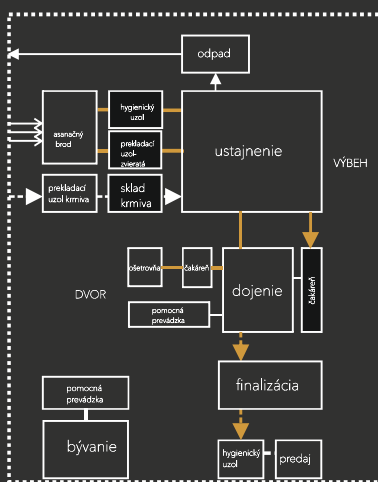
odpad

asanačný brod

hygienický uzol

prekladací uzol-zvieratá

ustajnenie

VÝBEH

prekladací uzol krmiva

sklad krmiva

ošetrovňa

čakáreň

dojenie

čakáreň

DVOR

pomocná prevádzka

finalizácia

pomocná prevádzka

bývanie

hygienický uzol

predaj